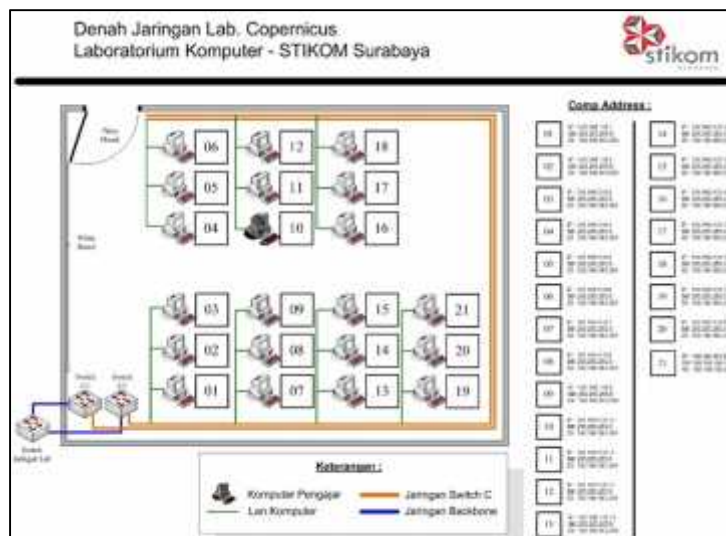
Denah Jaringan Lab. Copernicus
Laboratorium Komputer - STIKOM Surabaya

stikom

Pintu Masuk

White Board

06
05
04
12
11
10
18
17
16
03
02
01
09
08
07
15
14
13
21
20
19

Switch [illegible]
Switch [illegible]
Switch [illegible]

Comp Address :

01 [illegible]
02 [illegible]
03 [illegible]
04 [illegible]
05 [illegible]
06 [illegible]
07 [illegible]
08 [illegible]
09 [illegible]
10 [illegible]
11 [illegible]
12 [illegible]
13 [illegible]
14 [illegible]
15 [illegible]
16 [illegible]
17 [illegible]
18 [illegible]
19 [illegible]
20 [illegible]
21 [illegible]

Keterangan :

Komputer Pengajar
Lan Komputer
Jaringan Switch C
Jaringan Backbone